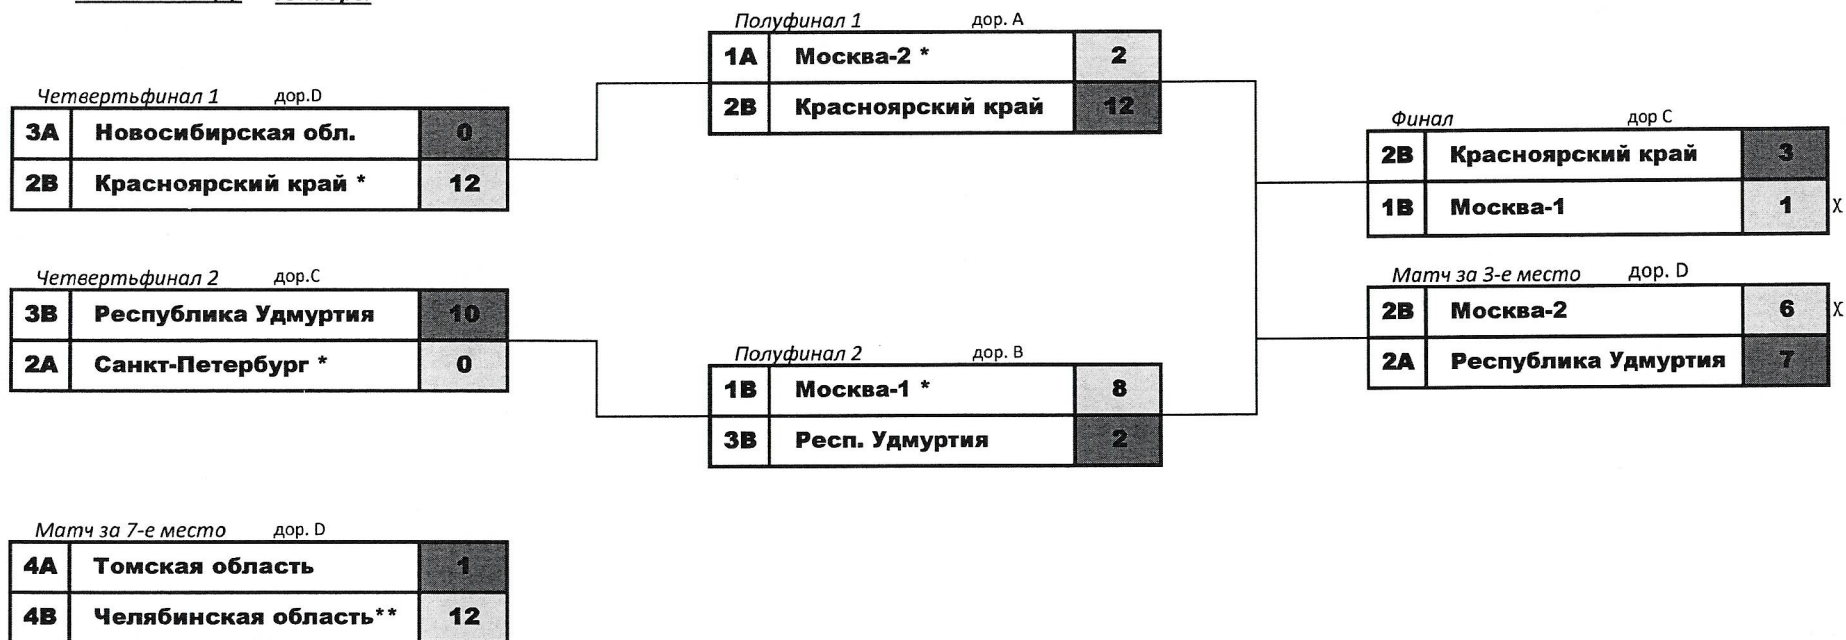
Четвертьфинал 1 дор.D

| 3A | Новосибирская обл. | 0 |
|---|---|---|
| 2B | Красноярский край * | 12 |

Четвертьфинал 2 дор.C

| 3B | Республика Удмуртия | 10 |
|---|---|---|
| 2A | Санкт-Петербург * | 0 |

Полуфинал 1 дор. A

| 1A | Москва-2 * | 2 |
|---|---|---|
| 2B | Красноярский край | 12 |

Полуфинал 2 дор. B

| 1B | Москва-1 * | 8 |
|---|---|---|
| 3B | Респ. Удмуртия | 2 |

Финал дор C

| 2B | Красноярский край | 3 |
|---|---|---|
| 1B | Москва-1 | 1 |

X

Матч за 3-е место дор. D

| 2B | Москва-2 | 6 |
|---|---|---|
| 2A | Республика Удмуртия | 7 |

X

Матч за 7-е место дор. D

| 4A | Томская область | 1 |
|---|---|---|
| 4B | Челябинская область** | 12 |